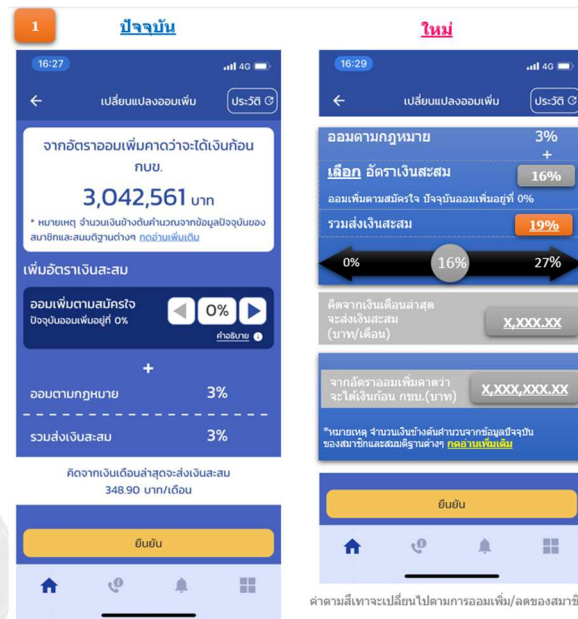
1

ปัจจุบัน

16:27 4G

เปลี่ยนแปลงออมเพิ่ม ประวัติ

จากอัตราออมเพิ่มคาดว่าจะได้เงินก้อน กบข.

3,042,561 บาท

* หมายเหตุ จำนวนเงินข้างต้นคำนวณจากข้อมูลปัจจุบันของสมาชิกและสมมติฐานต่างๆ กดอ่านเพิ่มเติม

เพิ่มอัตราเงินสะสม

ออมเพิ่มตามสมัครใจ
ปัจจุบันออมเพิ่มอยู่ที่ 0%

0%

คำอธิบาย

+

ออมตามกฎหมาย 3%

รวมส่งเงินสะสม 3%

คิดจากเงินเดือนล่าสุดจะส่งเงินสะสม
348.90 บาท/เดือน

ยืนยัน

ใหม่

16:29 4G

เปลี่ยนแปลงออมเพิ่ม ประวัติ

ออมตามกฎหมาย 3%

+

เลือก อัตราเงินสะสม 16%

ออมเพิ่มตามสมัครใจ ปัจจุบันออมเพิ่มอยู่ที่ 0%

รวมส่งเงินสะสม 19%

0% 16% 27%

คิดจากเงินเดือนล่าสุดจะส่งเงินสะสม (บาท/เดือน)

X,XXX.XX

จากอัตราออมเพิ่มคาดว่าจะได้เงินก้อน กบข.(บาท)

X,XXX,XXX.XX

*หมายเหตุ จำนวนเงินข้างต้นคำนวณจากข้อมูลปัจจุบันของสมาชิกและสมมติฐานต่างๆ กดอ่านเพิ่มเติม

ยืนยัน

ค่าตามสีเทาจะเปลี่ยนไปตามการออมเพิ่ม/ลดของสมาชิ